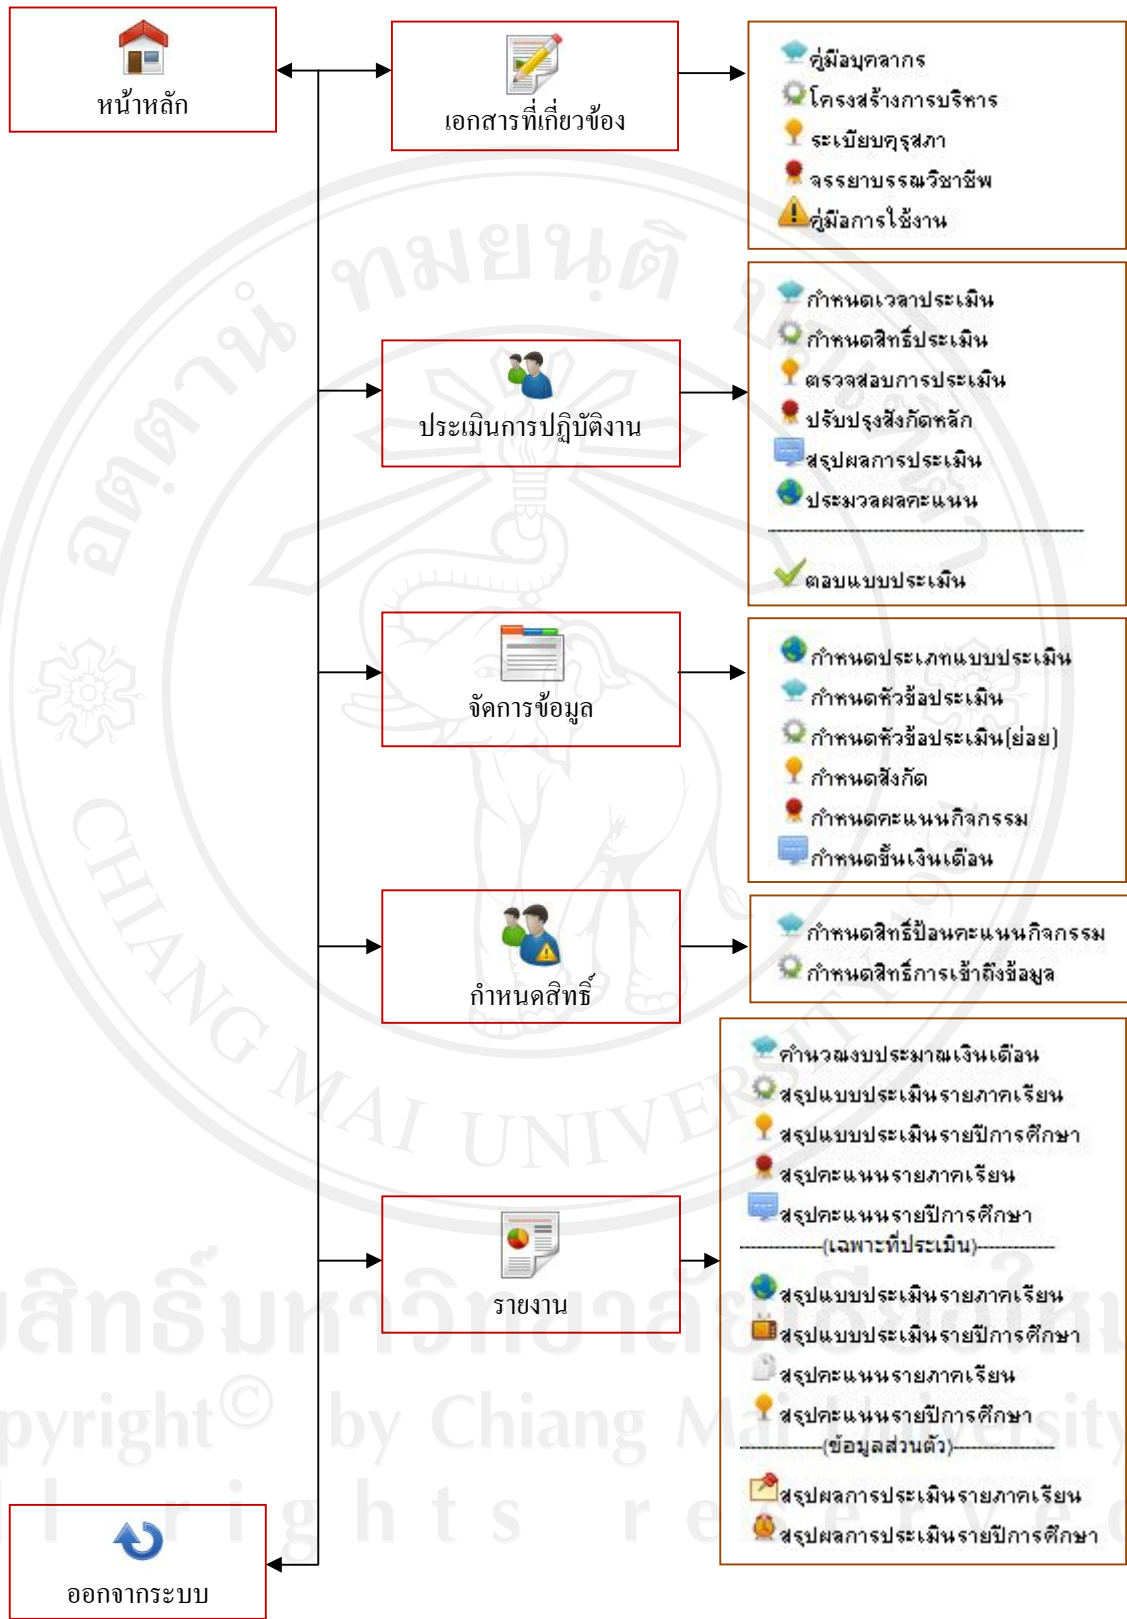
หน้าหลัก

เอกสารที่เกี่ยวข้อง

คู่มือบุคลากร
โครงสร้างการบริหาร
ระเบียบคุรุสภา
จรรยาบรรณวิชาชีพ
คู่มือการใช้งาน

ประเมินการปฏิบัติงาน

กำหนดเวลาประเมิน
กำหนดสิทธิ์ประเมิน
ตรวจสอบการประเมิน
ปรับปรุงสังกัดหลัก
สรุปผลการประเมิน
ประมวลผลคะแนน
ตอบแบบประเมิน

จัดการข้อมูล

กำหนดประเภทแบบประเมิน
กำหนดหัวข้อประเมิน
กำหนดหัวข้อประเมิน(ย่อย)
กำหนดสังกัด
กำหนดคะแนนกิจกรรม
กำหนดขั้นเงินเดือน

กำหนดสิทธิ์

กำหนดสิทธิ์ป้อนคะแนนกิจกรรม
กำหนดสิทธิ์การเข้าถึงข้อมูล

รายงาน

คำนวณงบประมาณเงินเดือน
สรุปแบบประเมินรายภาคเรียน
สรุปแบบประเมินรายปีการศึกษา
สรุปคะแนนรายภาคเรียน
สรุปคะแนนรายปีการศึกษา
(เฉพาะที่ประเมิน)
สรุปแบบประเมินรายภาคเรียน
สรุปแบบประเมินรายปีการศึกษา
สรุปคะแนนรายภาคเรียน
สรุปคะแนนรายปีการศึกษา
(ข้อมูลส่วนตัว)
สรุปผลการประเมินรายภาคเรียน
สรุปผลการประเมินรายปีการศึกษา

ออกจากระบบ

ลิขสิทธิ์มหาวิทยาลัยเชียงใหม่
Copyright© by Chiang Mai University
All rights reserved